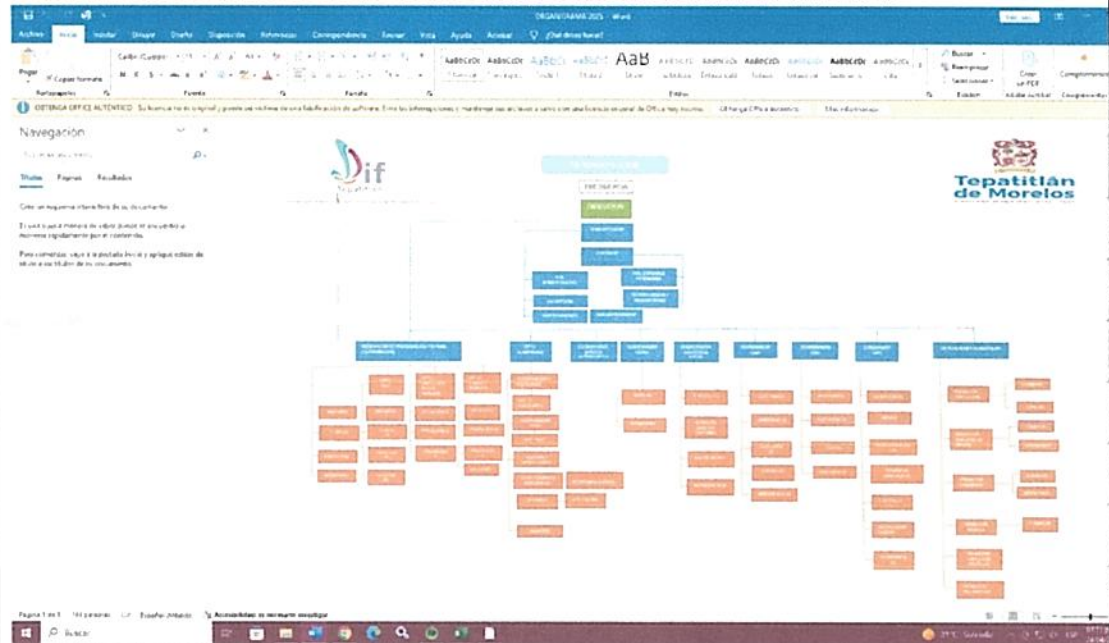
ORGANIGRAMA 2025 - Word

Archivo Inicio Insertar Dibujar Diseño Disposición Referencias Correspondencia Revisar Vista Ayuda Acrobat ¿Qué desea hacer?

Pegar Copiar formato Portapapeles Fuente Párrafo AaBbCcDc AaBbCcDc AaBbCc AaBbCcC AaB AaBbCcDc AaBbCcDc Estilos Buscar Reemplazar Seleccionar Edición Crear un PDF Complementos

OBTENGA OFFICE AUTÉNTICO Su licencia no es original y puede ser víctima de una falsificación de software. Evite las interrupciones y mantenga sus archivos a salvo con una licencia original de Office hoy mismo. Obtenga Office auténtico Más información

Navegación

Títulos Páginas Resultados

Cree un esquema interactivo de su documento.

Es una buena manera de saber dónde se encuentra o moverse rápidamente por el contenido.

Para comenzar, vaya a la pestaña Inicio y aplique estilos de título a los títulos de su documento.

dif

Tepatitlán de Morelos

DIRECCIÓN

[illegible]

Página 1 de 1 Español (México) Accesibilidad: es necesario investigar

Buscar